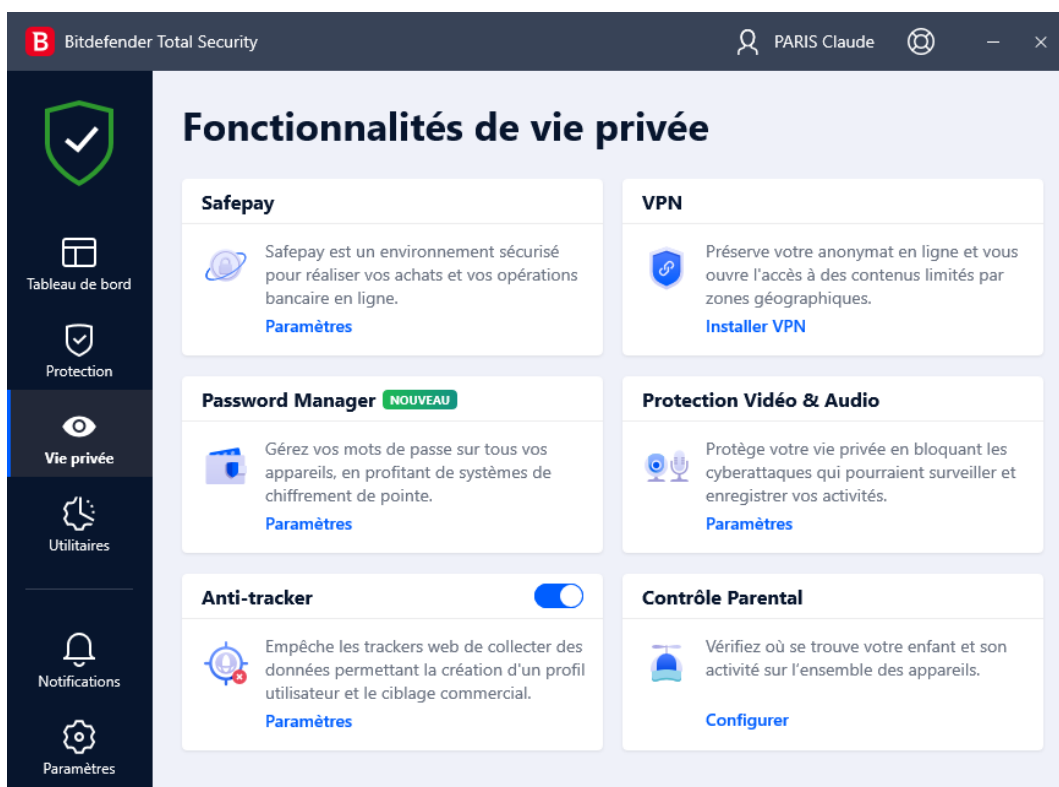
B Bitdefender Total Security

PARIS Claude

Tableau de bord

Protection

Vie privée

Utilitaires

Notifications

Paramètres

Fonctionnalités de vie privée

Safepay

Safepay est un environnement sécurisé pour réaliser vos achats et vos opérations bancaire en ligne.

Paramètres

VPN

Préserve votre anonymat en ligne et vous ouvre l'accès à des contenus limités par zones géographiques.

Installer VPN

Password Manager NOUVEAU

Gérez vos mots de passe sur tous vos appareils, en profitant de systèmes de chiffrement de pointe.

Paramètres

Protection Vidéo & Audio

Protège votre vie privée en bloquant les cyberattaques qui pourraient surveiller et enregistrer vos activités.

Paramètres

Anti-tracker

Empêche les trackers web de collecter des données permettant la création d'un profil utilisateur et le ciblage commercial.

Paramètres

Contrôle Parental

Vérifiez où se trouve votre enfant et son activité sur l'ensemble des appareils.

Configurer